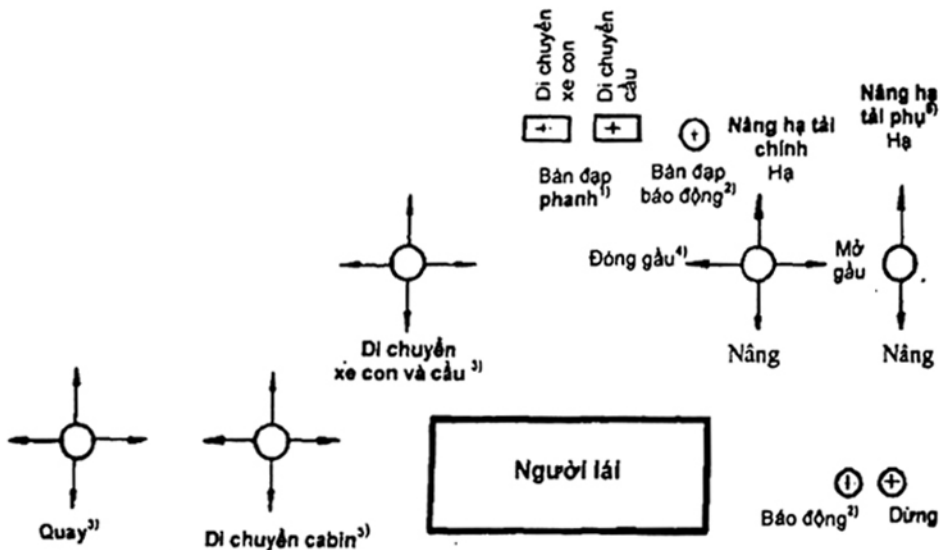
Di chuyển xe con

Di chuyển cầu

Bàn đạp phanh$^{1)}$

Bàn đạp báo động$^{2)}$

Nâng hạ tải chính
Hạ

Nâng hạ tải phụ$^{5)}$
Hạ

Đóng gầu$^{4)}$

Mở gầu

Nâng

Nâng

Di chuyển xe con và cầu $^{3)}$

Người lái

Quay$^{3)}$

Di chuyển cabin$^{3)}$

Báo động$^{2)}$

Dừng